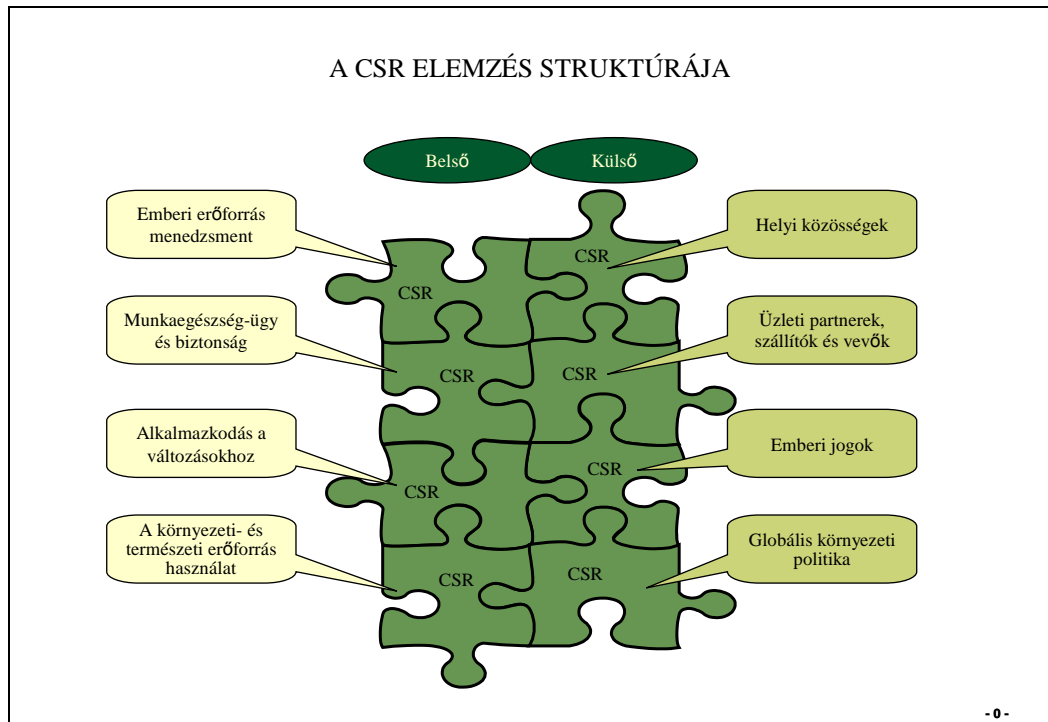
A CSR ELEMZÉS STRUKTÚRÁJA

Belső

Külső

Emberi erőforrás menedzsment

Helyi közösségek

CSR

CSR

Munkaegészség-ügy és biztonság

Üzleti partnerek, szállítók és vevők

CSR

CSR

Alkalmazkodás a változásokhoz

Emberi jogok

CSR

CSR

A környezeti- és természeti erőforrás használat

Globális környezeti politika

CSR

CSR

- 0 -